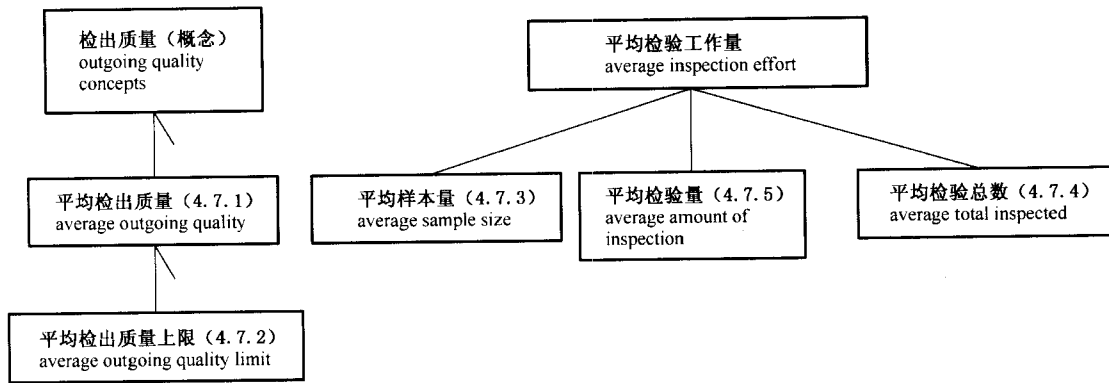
检出质量（概念）
outgoing quality concepts

平均检验工作量
average inspection effort

平均检出质量（4.7.1）
average outgoing quality

平均样本量（4.7.3）
average sample size

平均检验量（4.7.5）
average amount of inspection

平均检验总数（4.7.4）
average total inspected

平均检出质量上限（4.7.2）
average outgoing quality limit